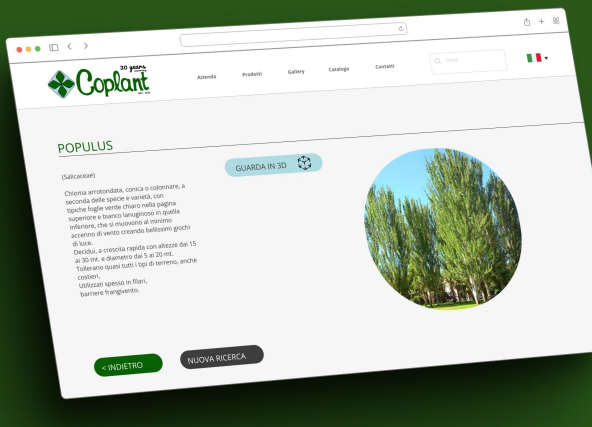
30 years
Coplant

Azienda
Prodotti
Gallery
Catalogo
Contatti
Cerca

POPULUS

GUARDA IN 3D

(Salicaceae)

Chioma arrotondata, conica o colonnare, a seconda delle specie e varietà, con tipiche foglie verde chiaro nella pagina superiore e bianco lanuginoso in quella inferiore, che si muovono al minimo accenno di vento creando bellissimi giochi di luce.
Decidui, a crescita rapida con altezze dai 15 ai 30 mt. e diametro dai 5 ai 20 mt.
Tollerano quasi tutti i tipi di terreno, anche costieri.
Utilizzati spesso in filari, barriere frangivento.

< INDIETRO
NUOVA RICERCA